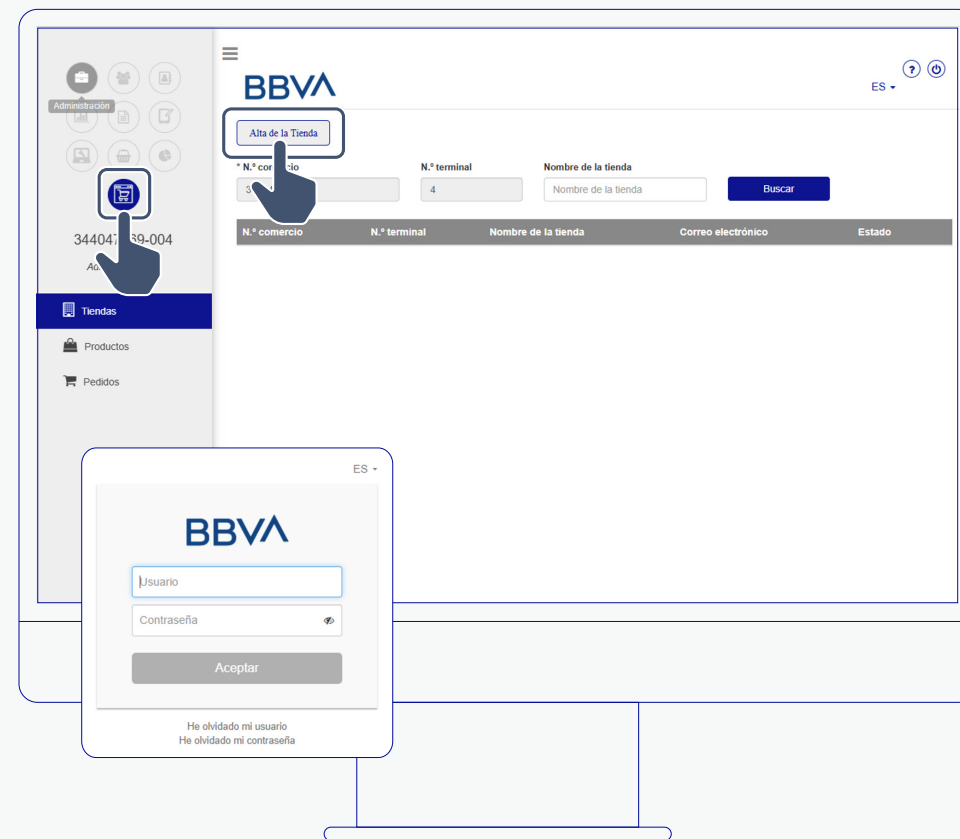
Administración

344047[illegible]69-004

Ad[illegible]

Tiendas

Productos

Pedidos

BBVA

ES

Alta de la Tienda

* N.º co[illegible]

3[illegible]

N.º terminal

4

Nombre de la tienda

Nombre de la tienda

Buscar

| N.º comercio | N.º terminal | Nombre de la tienda | Correo electrónico | Estado |
|---|---|---|---|---|

ES

BBVA

Usuario

Contraseña

Aceptar

He olvidado mi usuario
He olvidado mi contraseña